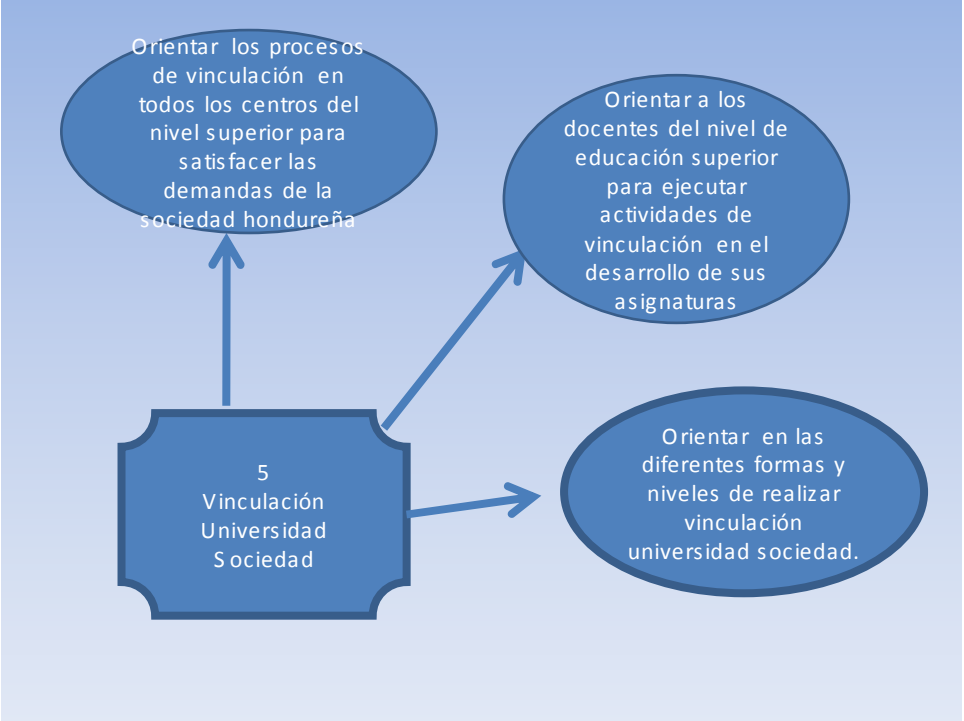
Orientar los procesos de vinculación en todos los centros del nivel superior para satisfacer las demandas de la sociedad hondureña

Orientar a los docentes del nivel de educación superior para ejecutar actividades de vinculación en el desarrollo de sus asignaturas

5
Vinculación
Universidad
Sociedad

Orientar en las diferentes formas y niveles de realizar vinculación universidad sociedad.